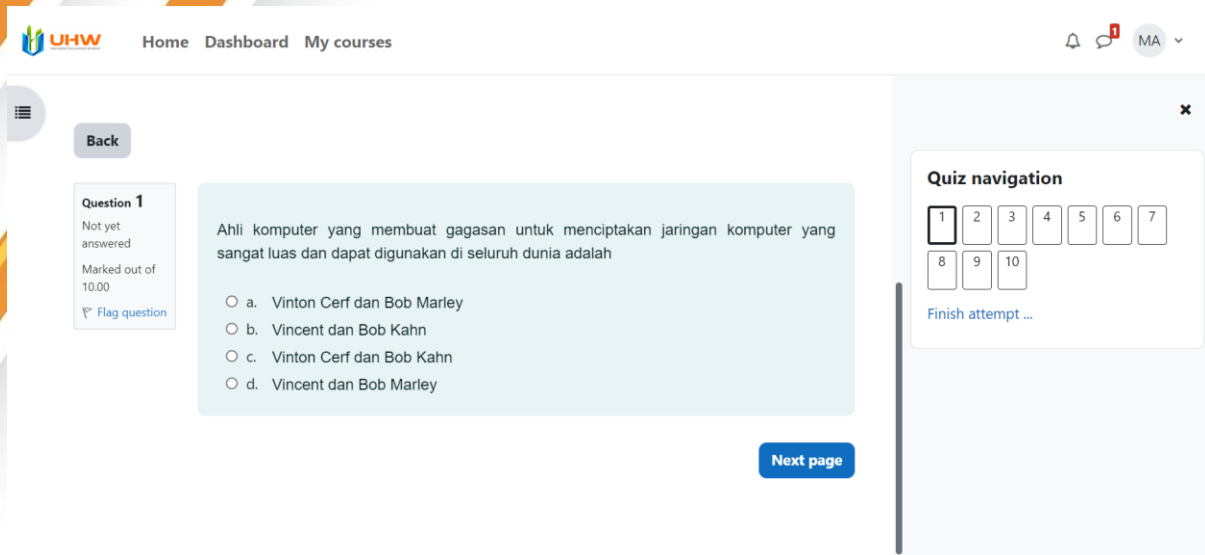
UHW

Home Dashboard My courses

1

MA

Back

Question 1
Not yet answered
Marked out of 10.00
Flag question

Ahli komputer yang membuat gagasan untuk menciptakan jaringan komputer yang sangat luas dan dapat digunakan di seluruh dunia adalah

a. Vinton Cerf dan Bob Marley
b. Vincent dan Bob Kahn
c. Vinton Cerf dan Bob Kahn
d. Vincent dan Bob Marley

Next page

Quiz navigation

1 2 3 4 5 6 7
8 9 10

Finish attempt ...